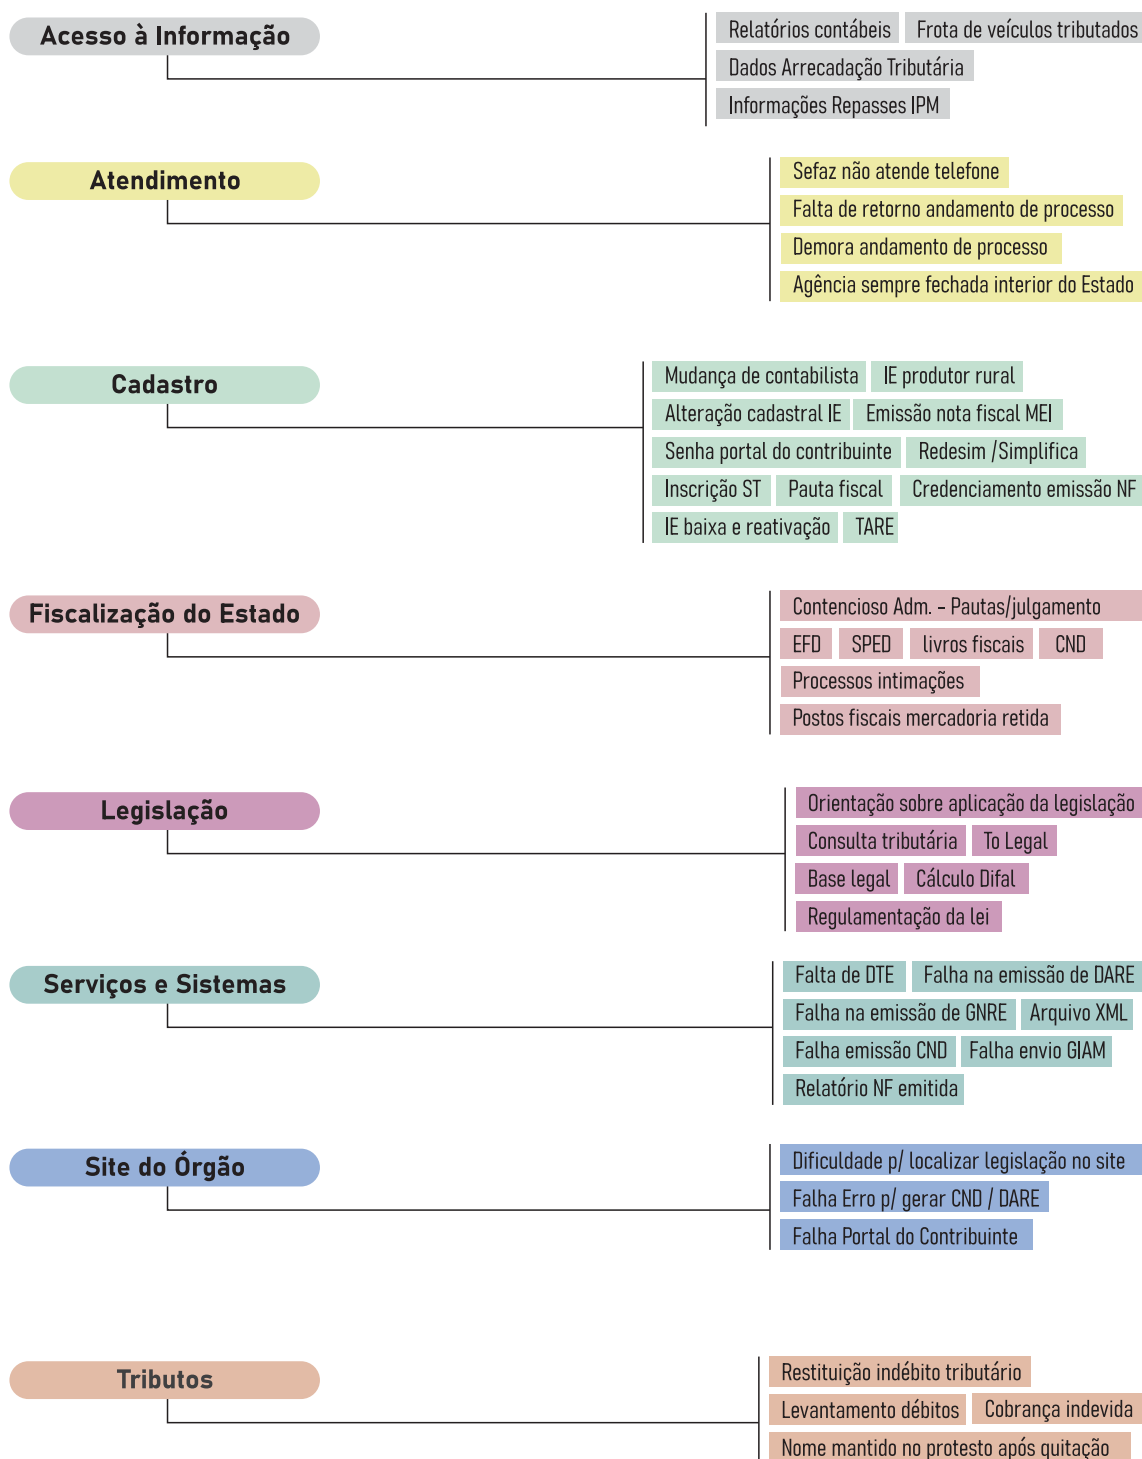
Acesso à Informação

Relatórios contábeis
Frota de veículos tributados
Dados Arrecadação Tributária
Informações Repasses IPM

Atendimento

Sefaz não atende telefone
Falta de retorno andamento de processo
Demora andamento de processo
Agência sempre fechada interior do Estado

Cadastro

Mudança de contabilista
IE produtor rural
Alteração cadastral IE
Emissão nota fiscal MEI
Senha portal do contribuinte
Redesim /Simplifica
Inscrição ST
Pauta fiscal
Credenciamento emissão NF
IE baixa e reativação
TARE

Fiscalização do Estado

Contencioso Adm. – Pautas/julgamento
EFD
SPED
livros fiscais
CND
Processos intimações
Postos fiscais mercadoria retida

Legislação

Orientação sobre aplicação da legislação
Consulta tributária
To Legal
Base legal
Cálculo Difal
Regulamentação da lei

Serviços e Sistemas

Falta de DTE
Falha na emissão de DARE
Falha na emissão de GNRE
Arquivo XML
Falha emissão CND
Falha envio GIAM
Relatório NF emitida

Site do Órgão

Dificuldade p/ localizar legislação no site
Falha Erro p/ gerar CND / DARE
Falha Portal do Contribuinte

Tributos

Restituição indébito tributário
Levantamento débitos
Cobrança indevida
Nome mantido no protesto após quitação